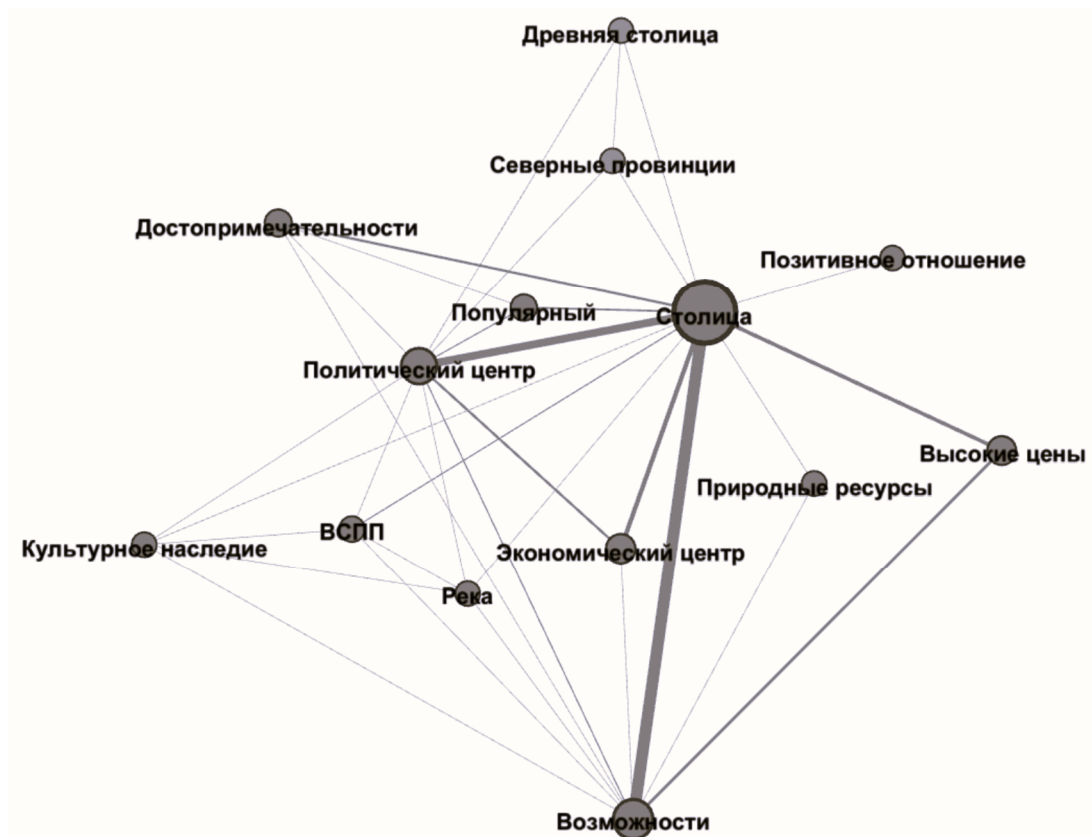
Древняя столица

Северные провинции

Достопримечательности

Позитивное отношение

Популярный

Столица

Политический центр

Высокие цены

Природные ресурсы

ВСПП

Культурное наследие

Экономический центр

Река

Возможности